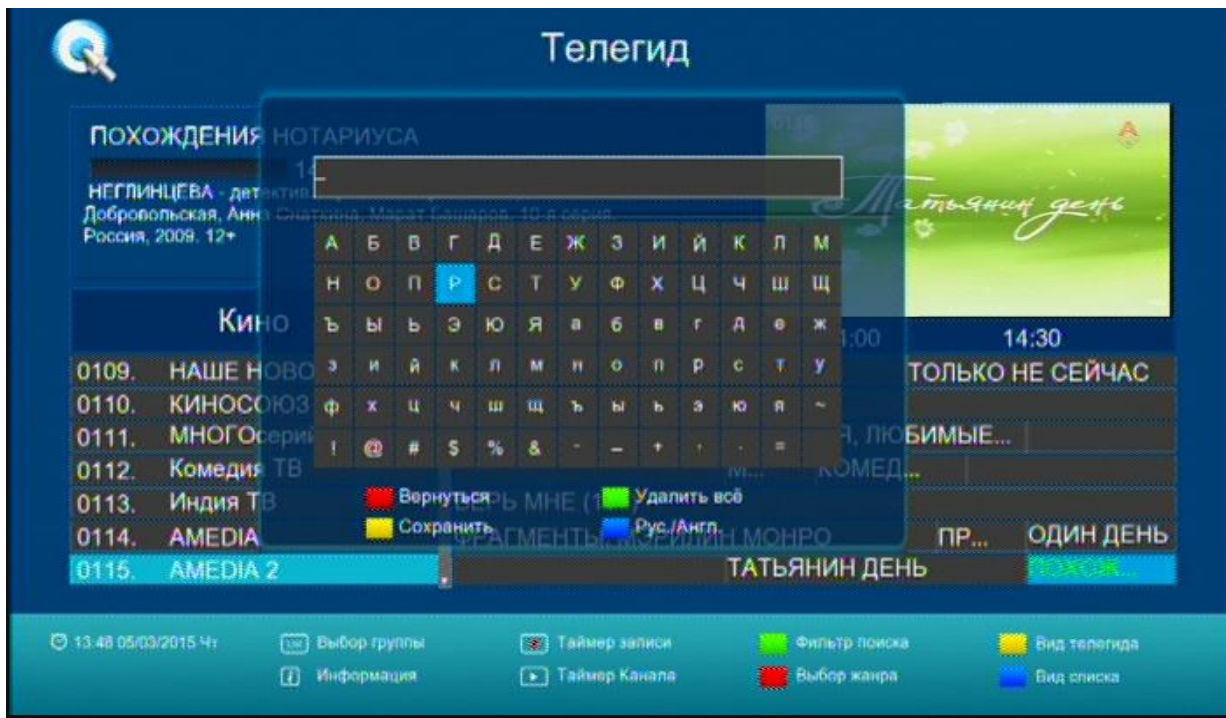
Телегид

ПОХОЖДЕНИЯ НОТАРИУСА

НЕГЛИНЦЕВА - детектив. Доброврольская, Анна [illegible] 10-я серия. Россия, 2009, 12+

Татьянин день

| А | Б | В | Г | Д | Е | Ж | З | И | Й | К | Л | М |
|---|---|---|---|---|---|---|---|---|---|---|---|---|
| Н | О | П | Р | С | Т | У | Ф | Х | Ц | Ч | Ш | Щ |
| Ъ | Ы | Ь | Э | Ю | Я | а | б | в | г | д | е | ж |
| з | и | й | к | л | м | н | о | п | р | с | т | у |
| ф | х | ц | ч | ш | щ | ъ | ы | ь | э | ю | я | ~ |
| ! | @ | # | $ | % | & | - | _ | + | , | . | = | |

Вернуться
Удалить всё
Сохранить
Рус./Англ.

Кино
14:30

0109. НАШЕ Н... ТОЛЬКО НЕ СЕЙЧАС
0110. КИНОСОЮЗ
0111. МНОГОсерий... ЛЮБИМЫЕ...
0112. Комедия ТВ ... КОМЕД...
0113. Индия ТВ ... МНЕ (1...)
0114. AMEDIA ... ФРАГМЕНТЫ ... МОНРО ... ПР... ОДИН ДЕНЬ
0115. AMEDIA 2 ... ТАТЬЯНИН ДЕНЬ ПОХОЖ...

13:48 05/03/2015 Чт
Выбор группы
Информация
Таймер записи
Таймер Канала
Фильтр поиска
Выбор жанра
Вид телегида
Вид списка